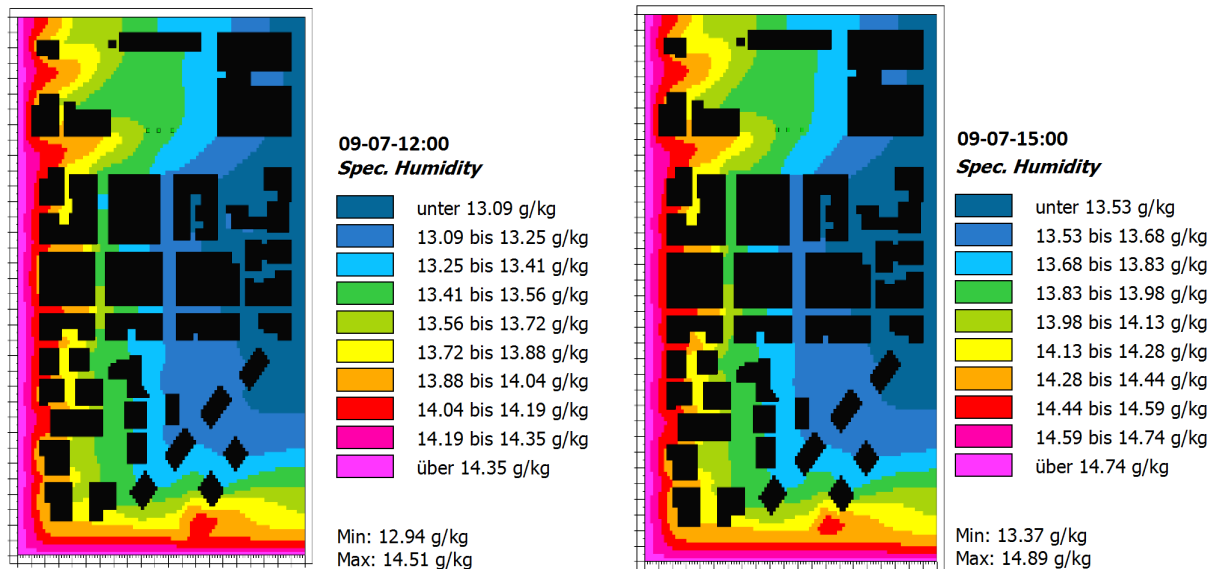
09-07-12:00
*Spec. Humidity*

unter 13.09 g/kg
13.09 bis 13.25 g/kg
13.25 bis 13.41 g/kg
13.41 bis 13.56 g/kg
13.56 bis 13.72 g/kg
13.72 bis 13.88 g/kg
13.88 bis 14.04 g/kg
14.04 bis 14.19 g/kg
14.19 bis 14.35 g/kg
über 14.35 g/kg

Min: 12.94 g/kg
Max: 14.51 g/kg

09-07-15:00
*Spec. Humidity*

unter 13.53 g/kg
13.53 bis 13.68 g/kg
13.68 bis 13.83 g/kg
13.83 bis 13.98 g/kg
13.98 bis 14.13 g/kg
14.13 bis 14.28 g/kg
14.28 bis 14.44 g/kg
14.44 bis 14.59 g/kg
14.59 bis 14.74 g/kg
über 14.74 g/kg

Min: 13.37 g/kg
Max: 14.89 g/kg